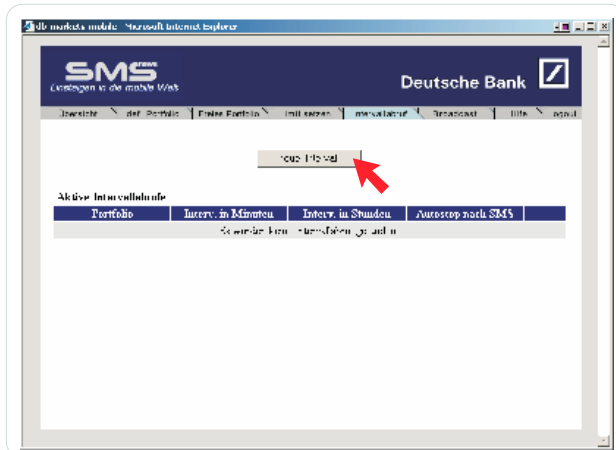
db markets mobile - Microsoft Internet Explorer

SMS
Einsteigen in die mobile Welt

Deutsche Bank

Übersicht | def. Portfolio | Freies Portfolio | Limit setzen | Intervallabruf | Broadcast | Hilfe | Logout

Neues Intervall

Aktive Intervallabrufe

| Portfolio | Interv. in Minuten | Interv. in Stunden | Autostop nach SMS |
|---|---|---|---|
| Es wurden keine Intervallabrufe gefunden | | | |